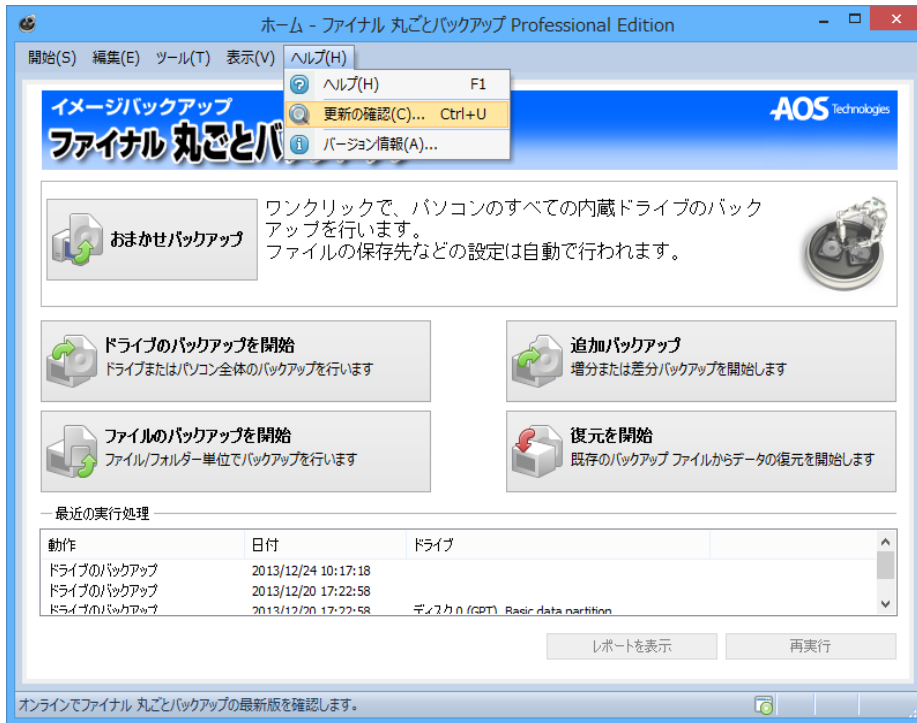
ホーム - ファイナル 丸ごとバックアップ Professional Edition

開始(S) 編集(E) ツール(T) 表示(V) ヘルプ(H)

ヘルプ(H) F1
更新の確認(C)... Ctrl+U
バージョン情報(A)...

イメージバックアップ
ファイナル 丸ごとバ

AOS Technologies

おまかせバックアップ

ワンクリックで、パソコンのすべての内蔵ドライブのバックアップを行います。
ファイルの保存先などの設定は自動で行われます。

ドライブのバックアップを開始
ドライブまたはパソコン全体のバックアップを行います

追加バックアップ
増分または差分バックアップを開始します

ファイルのバックアップを開始
ファイル/フォルダー単位でバックアップを行います

復元を開始
既存のバックアップ ファイルからデータの復元を開始します

最近の実行処理

| 動作 | 日付 | ドライブ |
|---|---|---|
| ドライブのバックアップ | 2013/12/24 10:17:18 | |
| ドライブのバックアップ | 2013/12/20 17:22:58 | |
| ドライブのバックアップ | 2013/12/20 17:22:58 | ディスク 0 (GPT), Basic data partition |

レポートを表示 再実行

オンラインでファイナル 丸ごとバックアップの最新版を確認します。